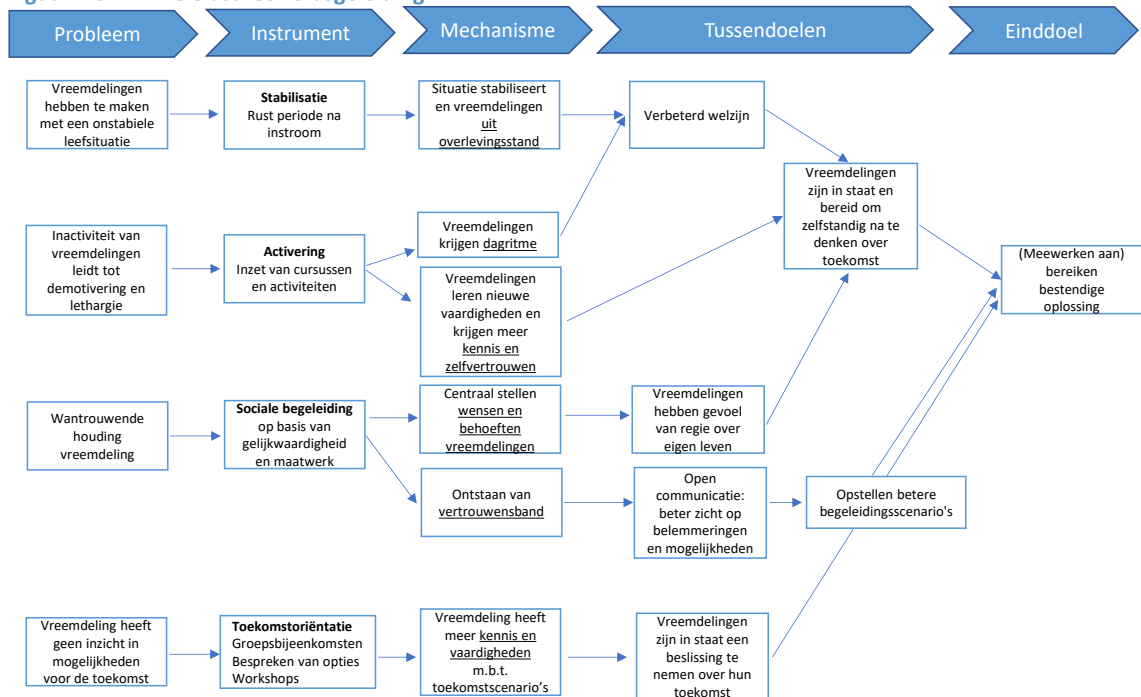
Probleem

Instrument

Mechanisme

Tussendoelen

Einddoel

Vreemdelingen hebben te maken met een onstabiele leefsituatie

**Stabilisatie**
Rust periode na instroom

Situatie stabiliseert en vreemdelingen uit overlevingsstand

Verbeterd welzijn

Vreemdelingen zijn in staat en bereid om zelfstandig na te denken over toekomst

Inactiviteit van vreemdelingen leidt tot demotivering en lethargie

**Activering**
Inzet van cursussen en activiteiten

Vreemdelingen krijgen dagritme

Vreemdelingen leren nieuwe vaardigheden en krijgen meer kennis en zelfvertrouwen

(Meewerken aan) bereiken bestendige oplossing

Wantrouwende houding vreemdeling

**Sociale begeleiding**
op basis van gelijkwaardigheid en maatwerk

Centraal stellen wensen en behoeften vreemdelingen

Vreemdelingen hebben gevoel van regie over eigen leven

Ontstaan van vertrouwensband

Open communicatie: beter zicht op belemmeringen en mogelijkheden

Opstellen betere begeleidingsscenario's

Vreemdeling heeft geen inzicht in mogelijkheden voor de toekomst

**Toekomstoriëntatie**
Groepsbijeenkomsten
Bespreken van opties
Workshops

Vreemdeling heeft meer kennis en vaardigheden m.b.t. toekomstscenario's

Vreemdelingen zijn in staat een beslissing te nemen over hun toekomst